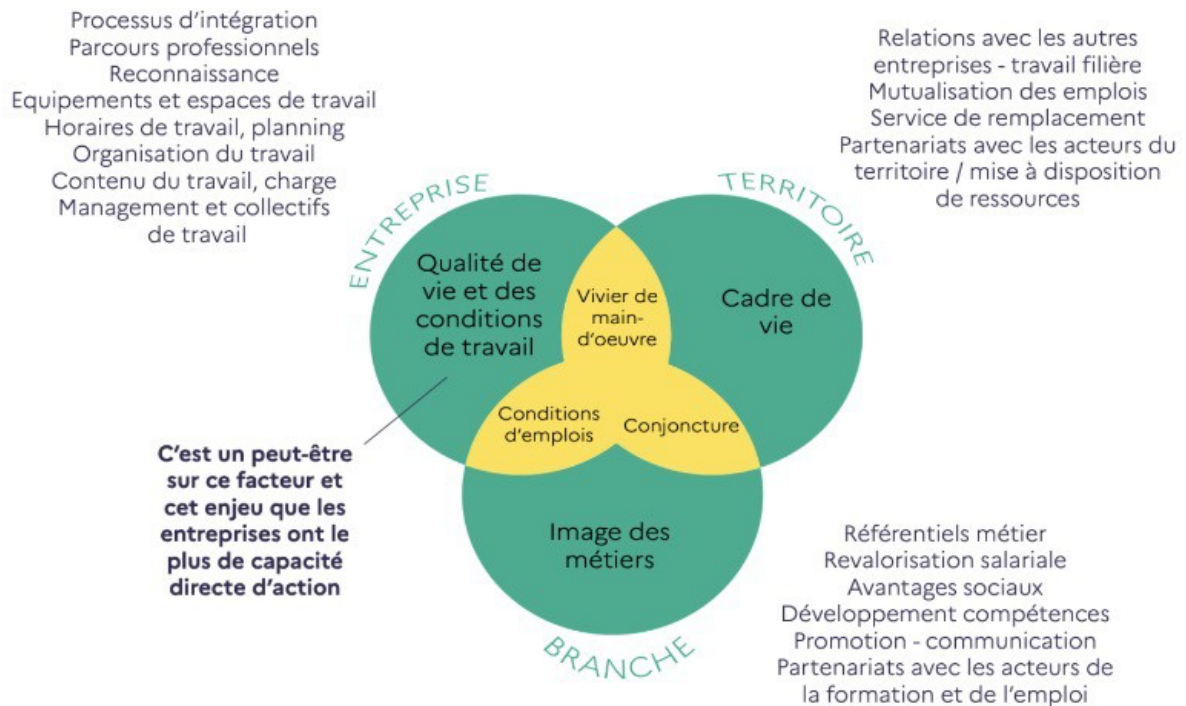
Processus d'intégration
Parcours professionnels
Reconnaissance
Equipements et espaces de travail
Horaires de travail, planning
Organisation du travail
Contenu du travail, charge
Management et collectifs de travail

Relations avec les autres entreprises - travail filière
Mutualisation des emplois
Service de remplacement
Partenariats avec les acteurs du territoire / mise à disposition de ressources

ENTREPRISE

TERRITOIRE

Qualité de vie et des conditions de travail

Vivier de main-d'oeuvre

Cadre de vie

Conditions d'emplois

Conjoncture

C'est un peut-être sur ce facteur et cet enjeu que les entreprises ont le plus de capacité directe d'action

Image des métiers

BRANCHE

Référentiels métier
Revalorisation salariale
Avantages sociaux
Développement compétences
Promotion - communication
Partenariats avec les acteurs de la formation et de l'emploi